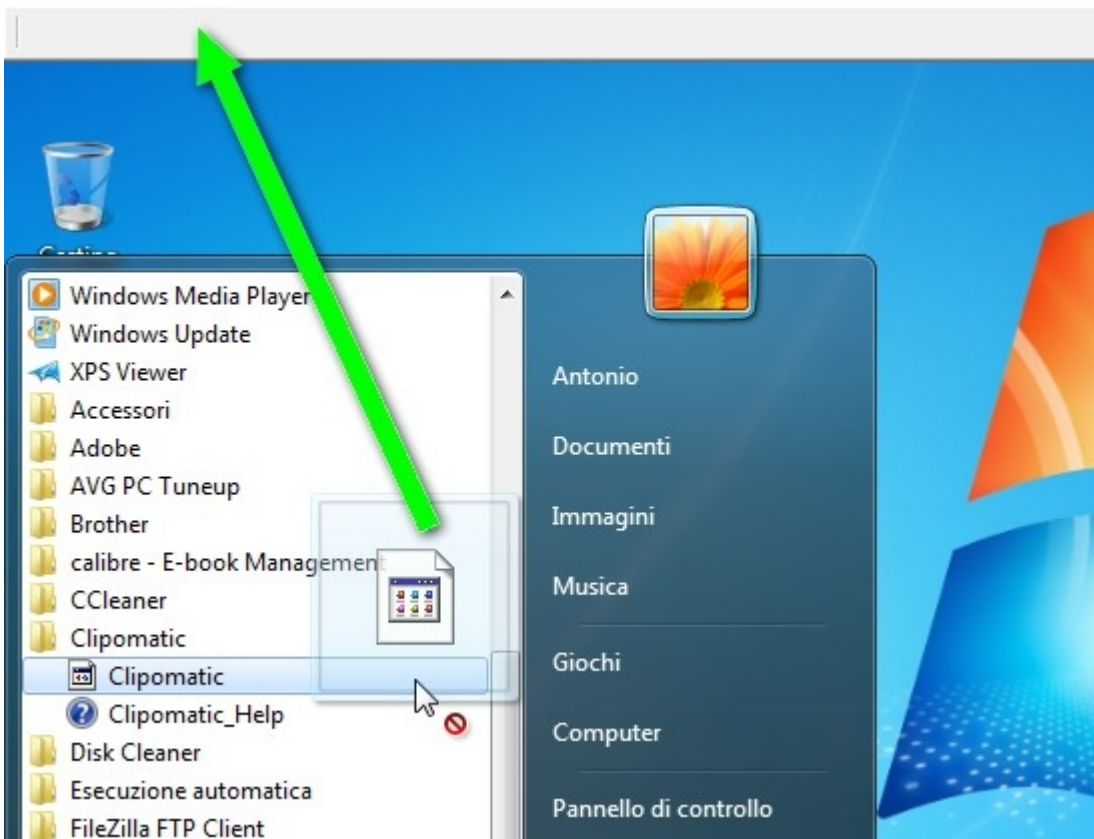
Windows Media Player
Windows Update
XPS Viewer
Accessori
Adobe
AVG PC Tuneup
Brother
calibre - E-book Management
CCleaner
Clipomatic
Clipomatic
Clipomatic_Help
Disk Cleaner
Esecuzione automatica
FileZilla FTP Client

Antonio
Documenti
Immagini
Musica
Giochi
Computer
Pannello di controllo